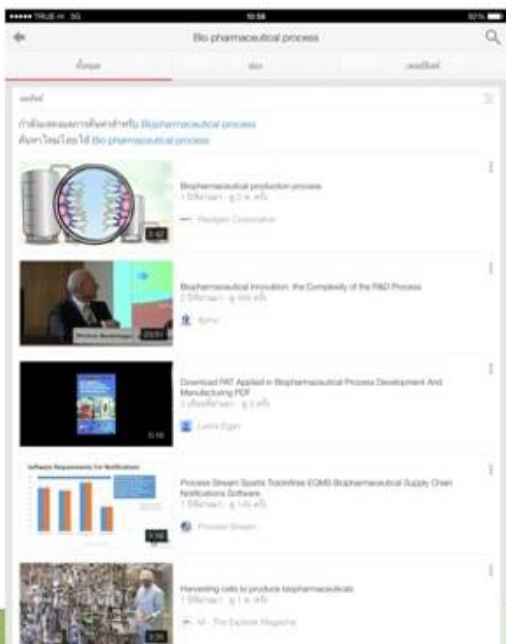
••••• TRUE-H 3G 10:58 50%

Bio pharmaceutical process

ทั้งหมด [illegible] เพลย์ลิสต์

ผลลัพธ์

กำลังแสดงผลการค้นหาสำหรับ Biopharmaceutical process
ค้นหาโดยใช้ Bio pharmaceutical process

Biopharmaceutical production process
1 ปีที่ผ่านมา • ดู 2 พ. ครั้ง
Pedigen Corporation
1:42

Biopharmaceutical Innovation: the Complexity of the R&D Process
2 ปีที่ผ่านมา • ดู 103 ครั้ง
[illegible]
23:51

Download PAT Applied in Biopharmaceutical Process Development And Manufacturing PDF
1 เดือนที่ผ่านมา • ดู 2 ครั้ง
Lance Egan
0:16

Software Requirements for Notifications
Process Stream Sparta TrackWise EQMS Biopharmaceutical Supply Chain Notifications Software
1 ปีที่ผ่านมา • ดู 149 ครั้ง
Process Stream
1:58

Harvesting cells to produce biopharmaceuticals
1 ปีที่ผ่านมา • ดู 1 พ. ครั้ง
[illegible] - The Explorer Magazine
3:20